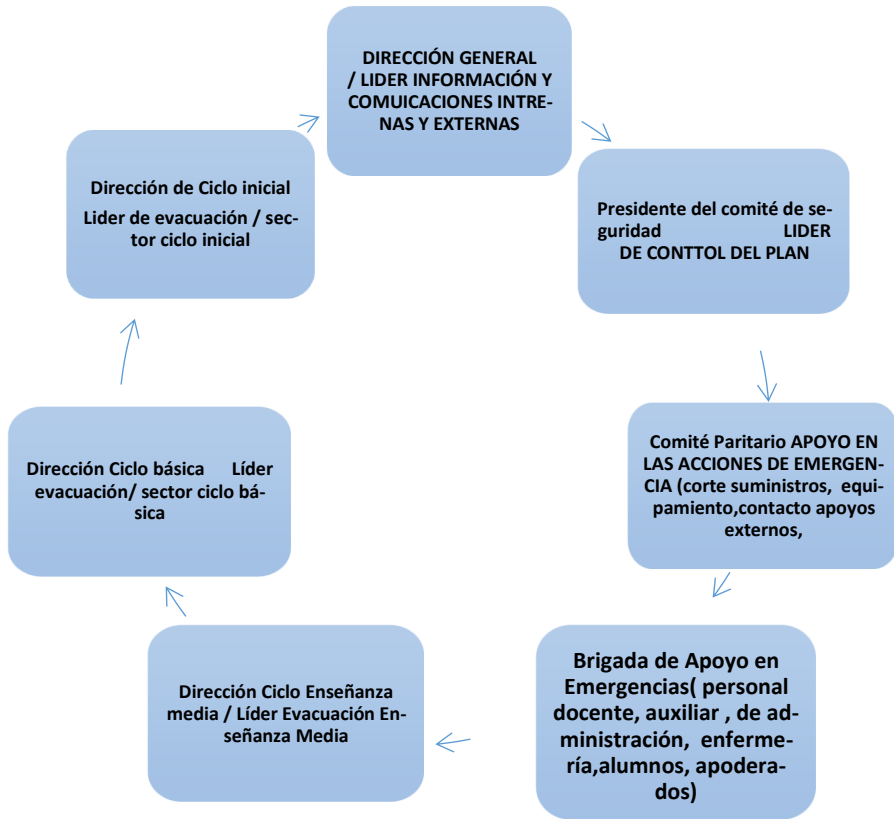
DIRECCIÓN GENERAL / LIDER INFORMACIÓN Y COMUICACIONES INTRENAS Y EXTERNAS

Presidente del comité de seguridad LIDER DE CONTTOL DEL PLAN

Comité Paritario APOYO EN LAS ACCIONES DE EMERGENCIA (corte suministros, equipamiento,contacto apoyos externos,

Brigada de Apoyo en Emergencias( personal docente, auxiliar , de administración, enfermería,alumnos, apoderados)

Dirección Ciclo Enseñanza media / Líder Evacuación Enseñanza Media

Dirección Ciclo básica Líder evacuación/ sector ciclo básica

Dirección de Ciclo inicial
Lider de evacuación / sector ciclo inicial